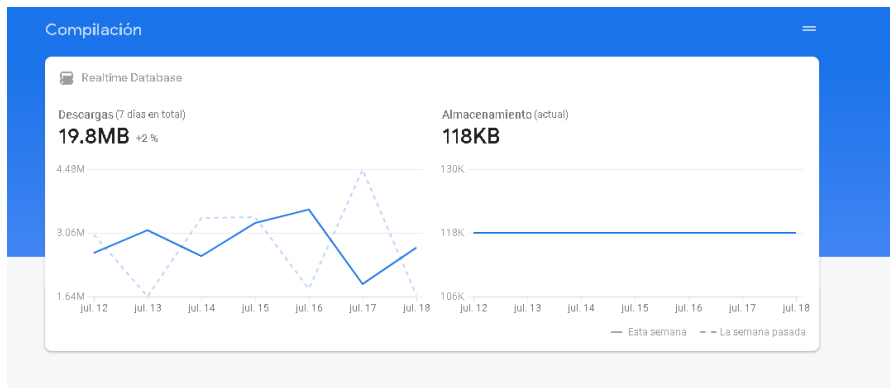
Compilación

Realtime Database

Descargas (7 días en total)
19.8MB +2 %

4.48M
3.06M
1.64M
jul. 12 jul. 13 jul. 14 jul. 15 jul. 16 jul. 17 jul. 18

Almacenamiento (actual)
118KB

130K
118K
106K
jul. 12 jul. 13 jul. 14 jul. 15 jul. 16 jul. 17 jul. 18

Esta semana
La semana pasada